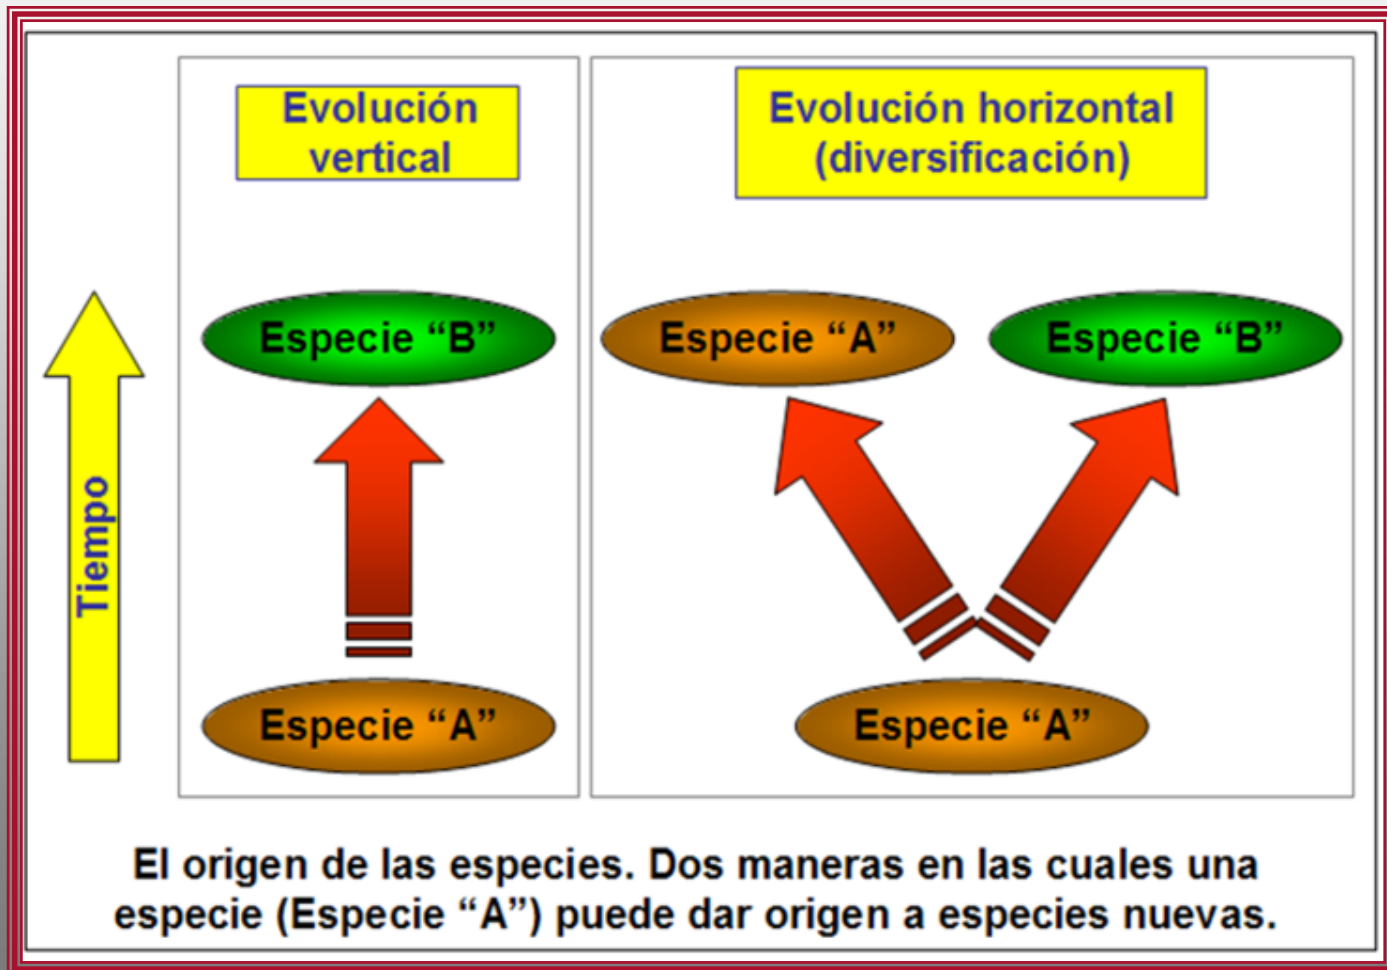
Tiempo

Evolución vertical

Especie “B”

Especie “A”

Evolución horizontal (diversificación)

Especie “A”

Especie “B”

Especie “A”

El origen de las especies. Dos maneras en las cuales una especie (Especie “A”) puede dar origen a especies nuevas.